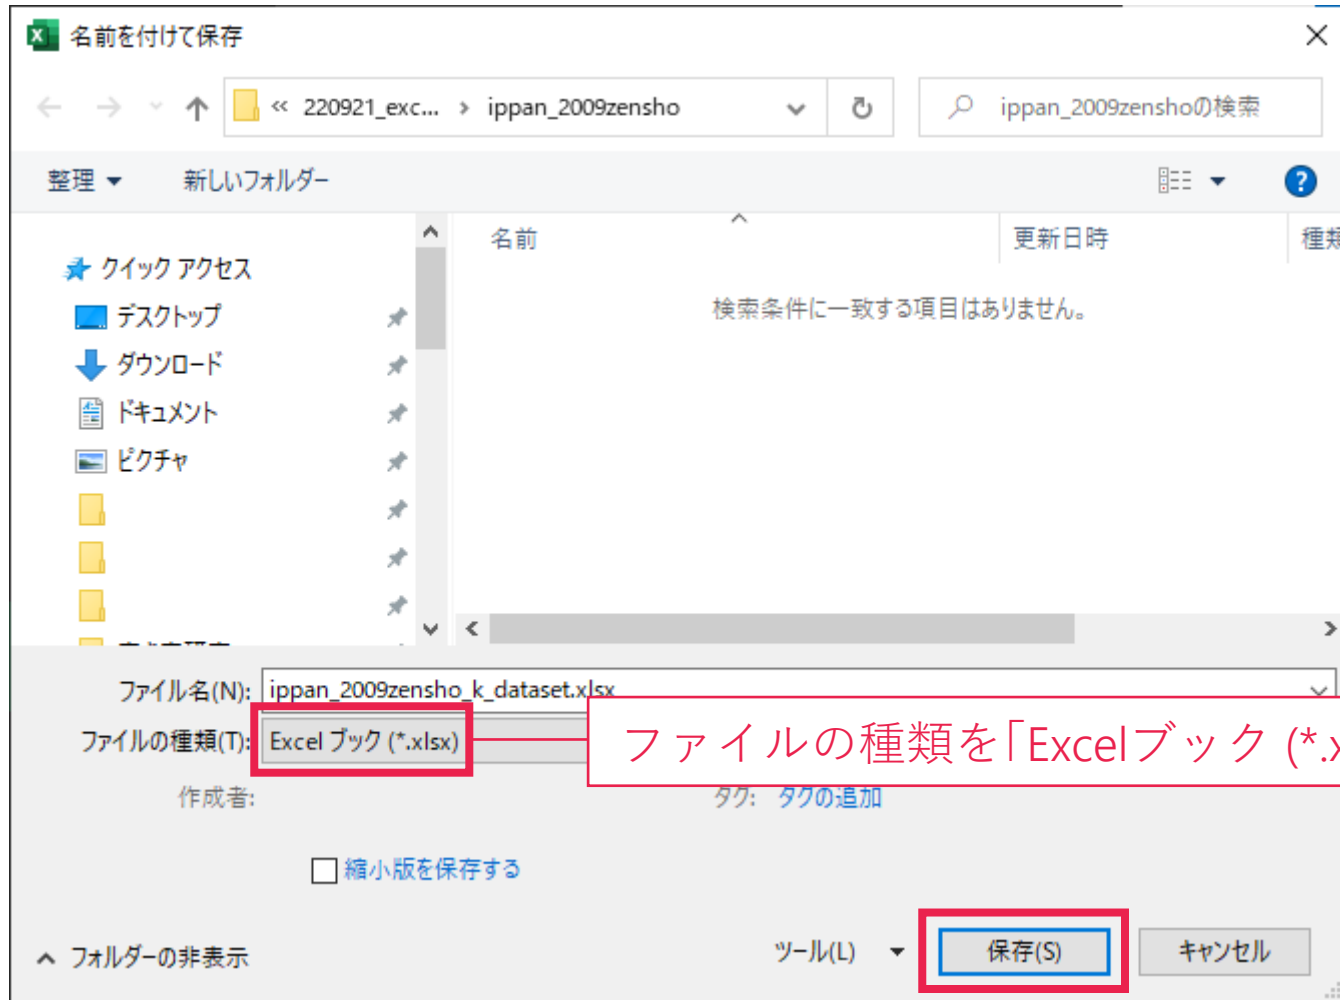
名前を付けて保存

« 220921_exc... › ippan_2009zensho

ippan_2009zenshoの検索

整理 ▾ 新しいフォルダー

クイック アクセス
デスクトップ
ダウンロード
ドキュメント
ピクチャ

名前
更新日時
種類

検索条件に一致する項目はありません。

ファイル名(N): ippan_2009zensho_k_dataset.xlsx
ファイルの種類(T): Excel ブック (*.xlsx)
作成者:
タグ: タグの追加

縮小版を保存する

ファイルの種類を「Excelブック (*.x

フォルダーの非表示
ツール(L)
保存(S)
キャンセル